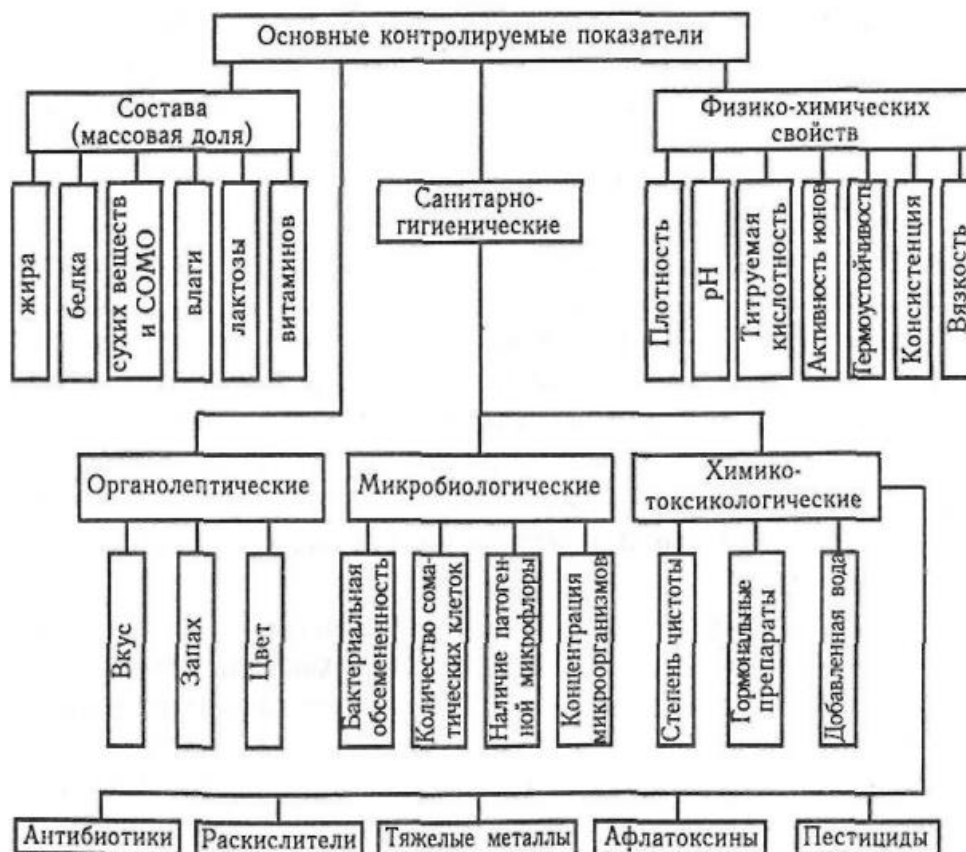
Основные контролируемые показатели

Состава (массовая доля)

жира

белка

сухих веществ и СОМО

влаги

лактозы

витаминов

Санитарно-гигиенические

Физико-химических свойств

Плотность

pH

Титруемая кислотность

Активность ионов

Термоустойчивость

Консистенция

Вязкость

Органолептические

Вкус

Запах

Цвет

Микробиологические

Бактериальная обсемененность

Количество соматических клеток

Наличие патогенной микрофлоры

Концентрация микроорганизмов

Химико-токсикологические

Степень чистоты

Гормональные препараты

Добавленная вода

Антибиотики

Раскислители

Тяжелые металлы

Афлатоксины

Пестициды